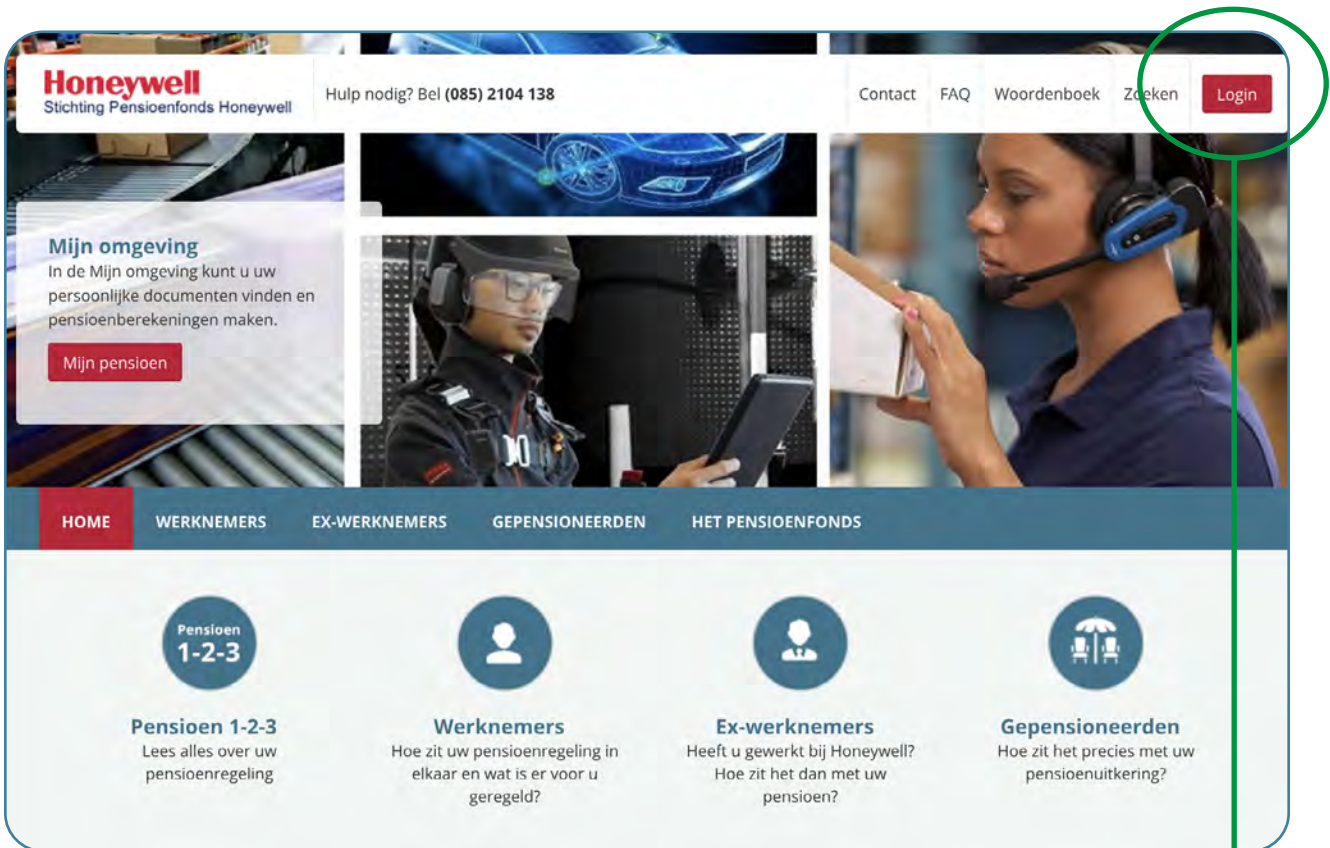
Honeywell
Stichting Pensioenfonds Honeywell

Hulp nodig? Bel **(085) 2104 138**

Contact FAQ Woordenboek Zoeken Login

Mijn omgeving
In de Mijn omgeving kunt u uw persoonlijke documenten vinden en pensioenberekeningen maken.

Mijn pensioen

HOME WERKNEMERS EX-WERKNEMERS GEPENSIONEERDEN HET PENSIOENFONDS

Pensioen 1-2-3

Pensioen 1-2-3
Lees alles over uw pensioenregeling

Werknemers
Hoe zit uw pensioenregeling in elkaar en wat is er voor u geregeld?

Ex-werknemers
Heeft u gewerkt bij Honeywell? Hoe zit het dan met uw pensioen?

Gepensioneerden
Hoe zit het precies met uw pensioenuitkering?